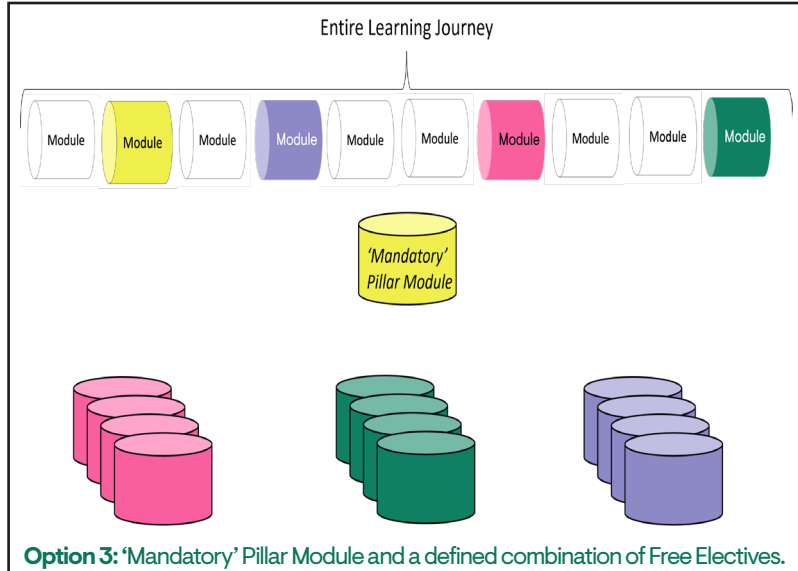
Entire Learning Journey

Module Module Module Module Module Module Module Module Module Module

'Mandatory' Pillar Module

**Option 3:** 'Mandatory' Pillar Module and a defined combination of Free Electives.